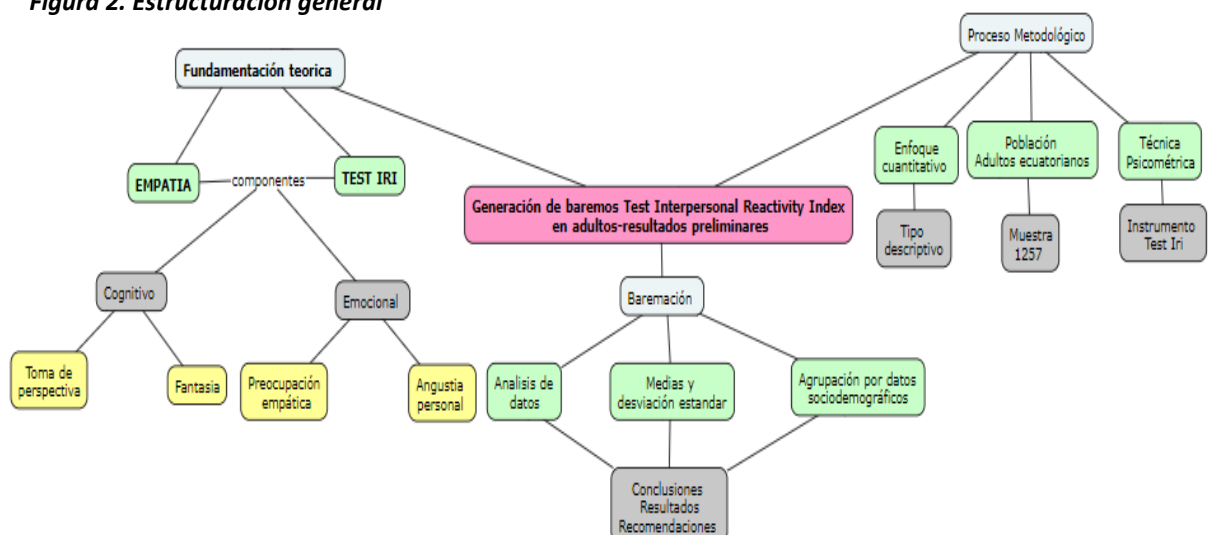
Figura 2. Estructuración general

Fundamentación teorica

EMPATIA

componentes

TEST IRI

Cognitivo

Emocional

Toma de perspectiva

Fantasia

Preocupación empática

Angustia personal

Generación de baremos Test Interpersonal Reactivity Index en adultos-resultados preliminares

Baremación

Analisis de datos

Medias y desviación estandar

Agrupación por datos sociodemográficos

Conclusiones Resultados Recomendaciones

Proceso Metodológico

Enfoque cuantitativo

Población Adultos ecuatorianos

Técnica Psicométrica

Tipo descriptivo

Muestra 1257

Instrumento Test Iri